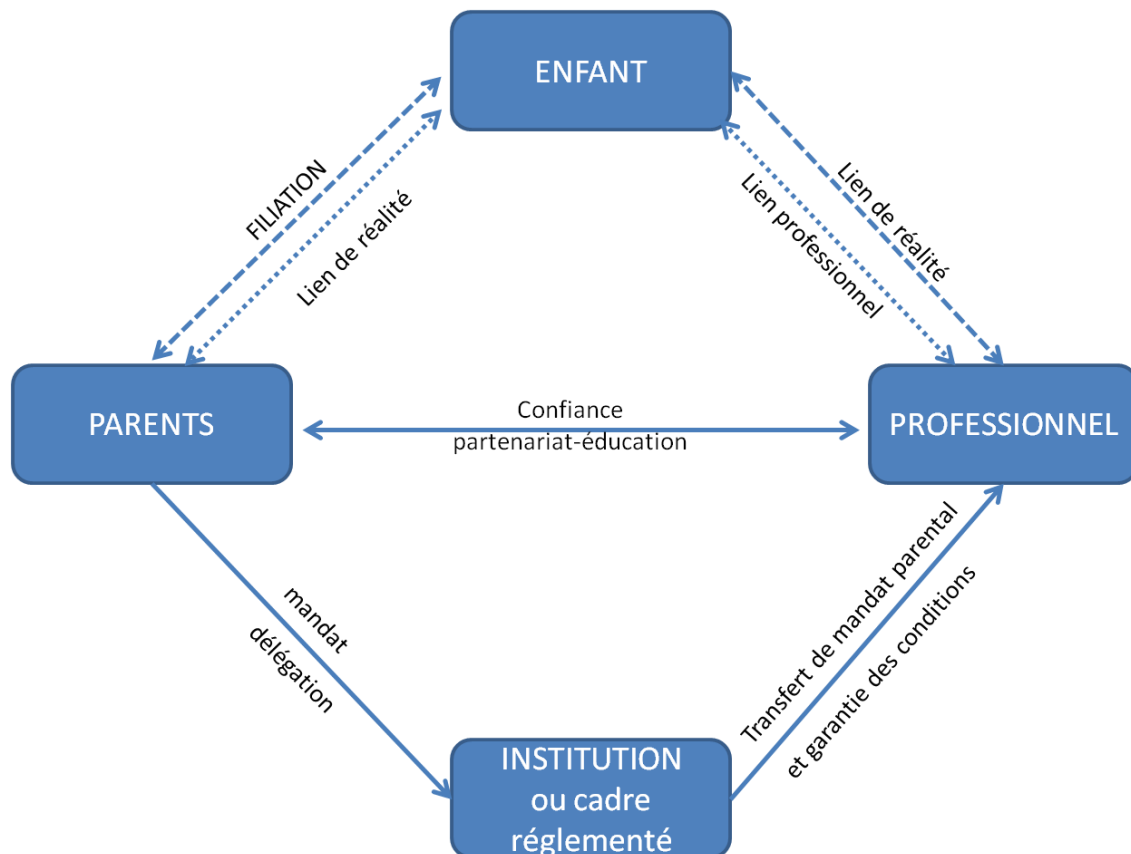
ENFANT

FILIATION

Lien de réalité

Lien professionnel

Lien de réalité

PARENTS

Confiance
partenariat-éducation

PROFESSIONNEL

mandat
délégation

Transfert de mandat parental
et garantie des conditions

INSTITUTION
ou cadre
réglementé